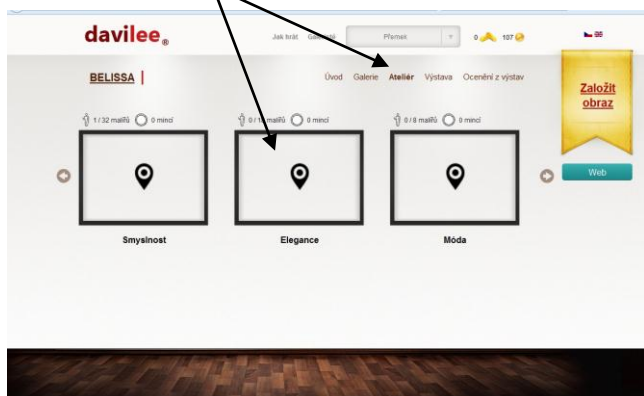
davilee®

Jak hrát Ge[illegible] Přemek 0 107

BELISSA |

Úvod Galerie Ateliér Výstava Ocenění z výstav

Založit obraz

Web

1 / 32 malířů 0 mincí

0 / 1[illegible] malířů 0 mincí

0 / 8 malířů 0 mincí

Smyslnost

Elegance

Móda